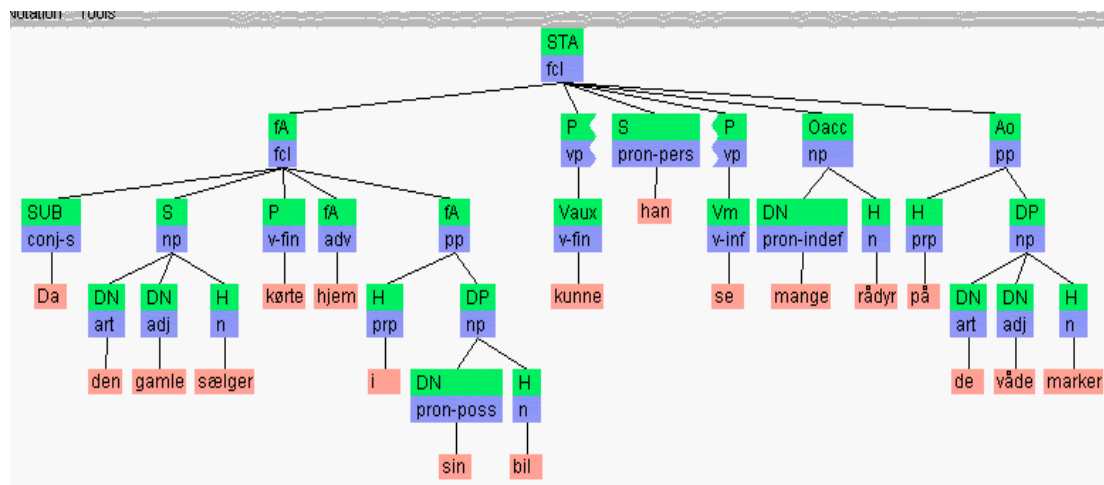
Notation Tools

STA
fcl

fA
fcl

SUB
conj-s
Da

S
np

DN
art
den

DN
adj
gamle

H
n
sælger

P
v-fin
kørte

fA
adv
hjem

fA
pp

H
prp
i

DP
np

DN
pron-poss
sin

H
n
bil

P
vp

Vaux
v-fin
kunne

S
pron-pers
han

P
vp

Vm
v-inf
se

Oacc
np

DN
pron-indef
mange

H
n
rådyr

Ao
pp

H
prp
på

DP
np

DN
art
de

DN
adj
våde

H
n
marker